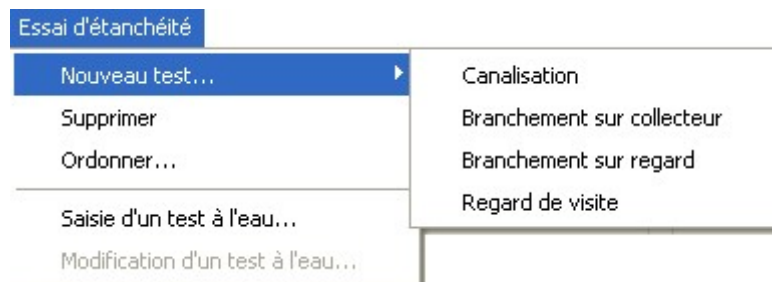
Essai d'étanchéité

Nouveau test...
Supprimer
Ordonner...
Saisie d'un test à l'eau...
Modification d'un test à l'eau...

Canalisation
Branchement sur collecteur
Branchement sur regard
Regard de visite